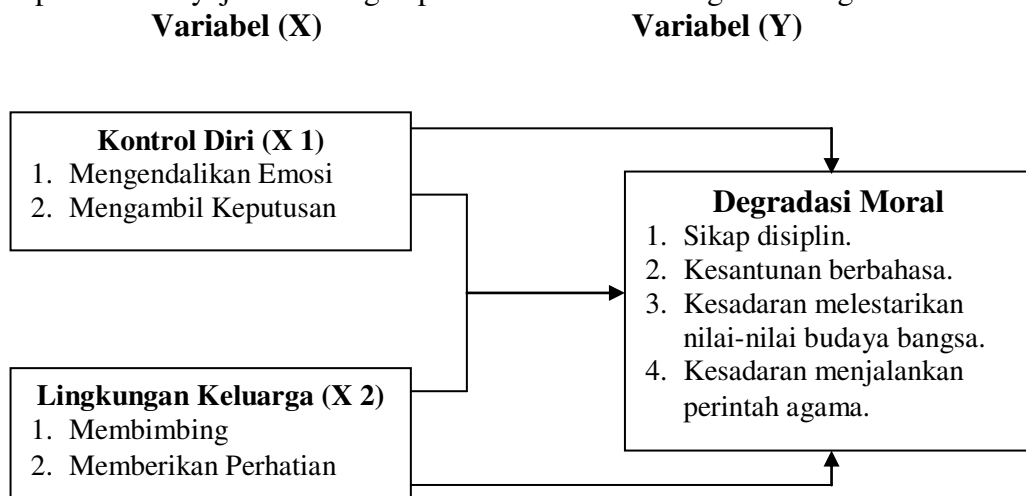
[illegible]
Variabel (X)

Variabel (Y)

Kontrol Diri (X 1)
1. Mengendalikan Emosi
2. Mengambil Keputusan

Lingkungan Keluarga (X 2)
1. Membimbing
2. Memberikan Perhatian

Degradasi Moral
1. Sikap disiplin.
2. Kesantunan berbahasa.
3. Kesadaran melestarikan nilai-nilai budaya bangsa.
4. Kesadaran menjalankan perintah agama.